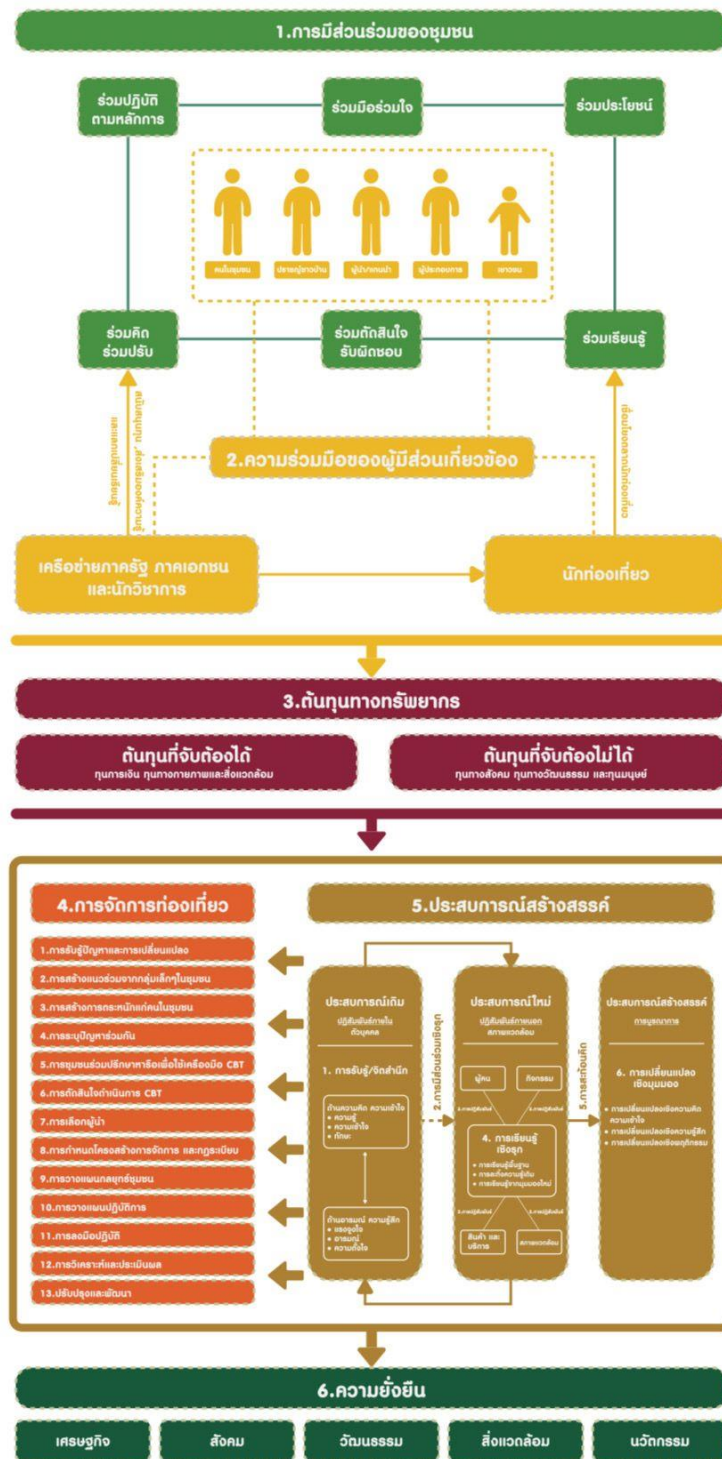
1.การมีส่วนร่วมของชุมชน

ร่วมปฏิบัติ ตามหลักการ

ร่วมมือร่วมใจ

ร่วมประโยชน์

คนในชุมชน

ปราชญ์ชาวบ้าน

ผู้นำ/แกนนำ

ผู้ประกอบการ

เยาวชน

ร่วมคิด ร่วมปรับ

ร่วมตัดสินใจ รับผิดชอบ

ร่วมเรียนรู้

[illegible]

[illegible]

2.ความร่วมมือของผู้มีส่วนเกี่ยวข้อง

เครือข่ายภาครัฐ ภาคเอกชน และนักวิชาการ

นักท่องเที่ยว

3.ต้นทุนทางทรัพยากร

ต้นทุนที่จับต้องได้
ทุนการเงิน ทุนทางกายภาพและสิ่งแวดล้อม

ต้นทุนที่จับต้องไม่ได้
ทุนทางสังคม ทุนทางวัฒนธรรม และทุนมนุษย์

4.การจัดการท่องเที่ยว

1.การรับรู้ปัญหาและการเปลี่ยนแปลง
2.การสร้างแนวร่วมจากกลุ่มเล็กๆในชุมชน
3.การสร้างการตระหนักแก่คนในชุมชน
4.การระบุปัญหาร่วมกัน
5.การชุมชนร่วมปรึกษาหารือเพื่อใช้เครื่องมือ CBT
6.การตัดสินใจดำเนินการ CBT
7.การเลือกผู้นำ
8.การกำหนดโครงสร้างการจัดการ และกฎระเบียบ
9.การวางแผนกลยุทธ์ชุมชน
10.การวางแผนปฏิบัติการ
11.การลงมือปฏิบัติ
12.การวิเคราะห์และประเมินผล
13.ปรับปรุงและพัฒนา

5.ประสบการณ์สร้างสรรค์

ประสบการณ์เดิม
ปฏิสัมพันธ์ภายในตัวบุคคล
1. การรับรู้/จิตสำนึก
ด้านความคิด ความเข้าใจ
• ความรู้
• ความเข้าใจ
• ทักษะ
ด้านอารมณ์ ความรู้สึก
• แรงจูงใจ
• อารมณ์
• ความตั้งใจ

2.การมีส่วนร่วมเชิงลึก

ประสบการณ์ใหม่
ปฏิสัมพันธ์ภายนอกสภาพแวดล้อม
ผู้คน
กิจกรรม
4. การเรียนรู้เชิงลึก
• การเรียนรู้พื้นฐาน
• การต่อยอดความรู้เดิม
• การเรียนรู้จากมุมมองใหม่
สินค้า และบริการ
สภาพแวดล้อม
3.การปฏิสัมพันธ์

5.การสะท้อนคิด

ประสบการณ์สร้างสรรค์
การบูรณาการ
6. การเปลี่ยนแปลงเชิงมุมมอง
• การเปลี่ยนแปลงเชิงความคิด ความเข้าใจ
• การเปลี่ยนแปลงเชิงความรู้สึก
• การเปลี่ยนแปลงเชิงพฤติกรรม

6.ความยั่งยืน

เศรษฐกิจ
สังคม
วัฒนธรรม
สิ่งแวดล้อม
นวัตกรรม